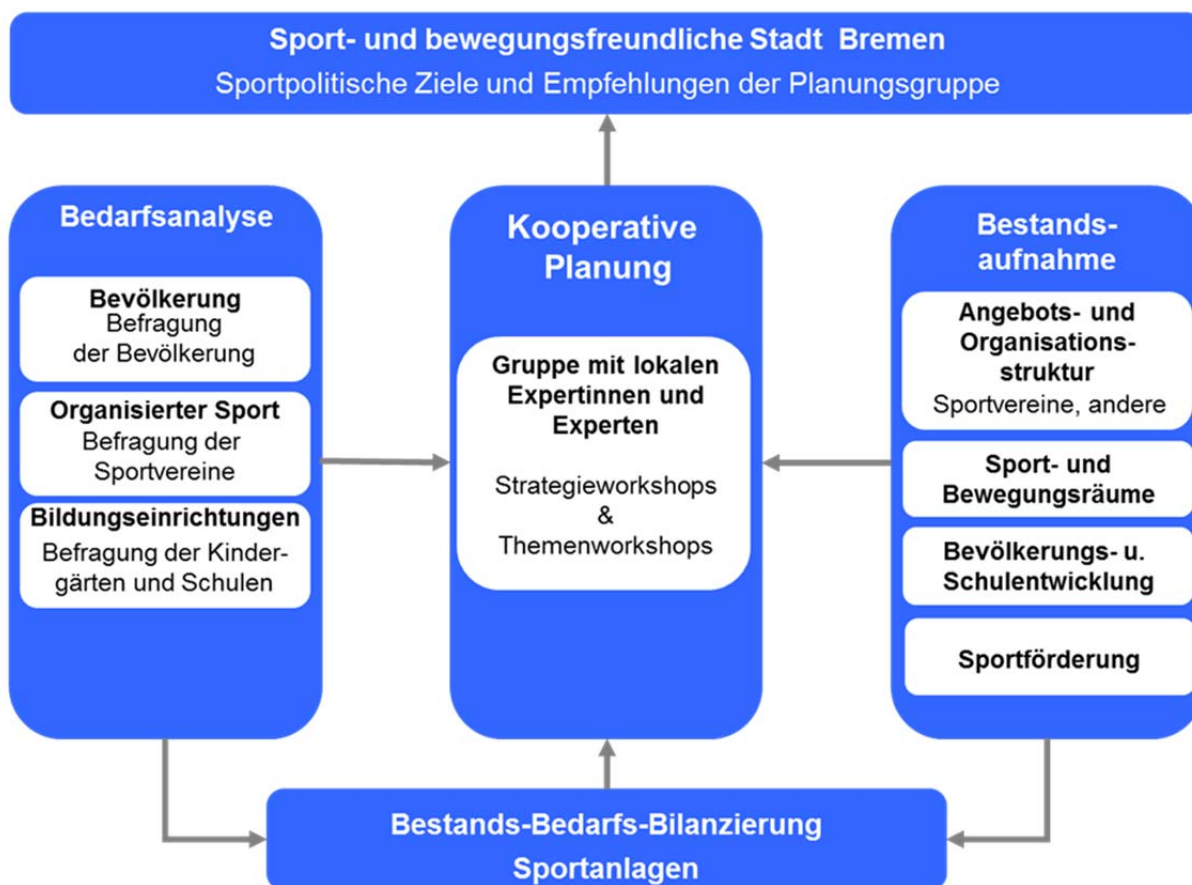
Sport- und bewegungsfreundliche Stadt Bremen
Sportpolitische Ziele und Empfehlungen der Planungsgruppe

Bedarfsanalyse

Bevölkerung
Befragung der Bevölkerung

Organisierter Sport
Befragung der Sportvereine

Bildungseinrichtungen
Befragung der Kindergärten und Schulen

Kooperative Planung

Gruppe mit lokalen Expertinnen und Experten

Strategieworkshops & Themenworkshops

Bestandsaufnahme

Angebots- und Organisationsstruktur
Sportvereine, andere

Sport- und Bewegungsräume

Bevölkerungs- u. Schulentwicklung

Sportförderung

Bestands-Bedarfs-Bilanzierung
Sportanlagen